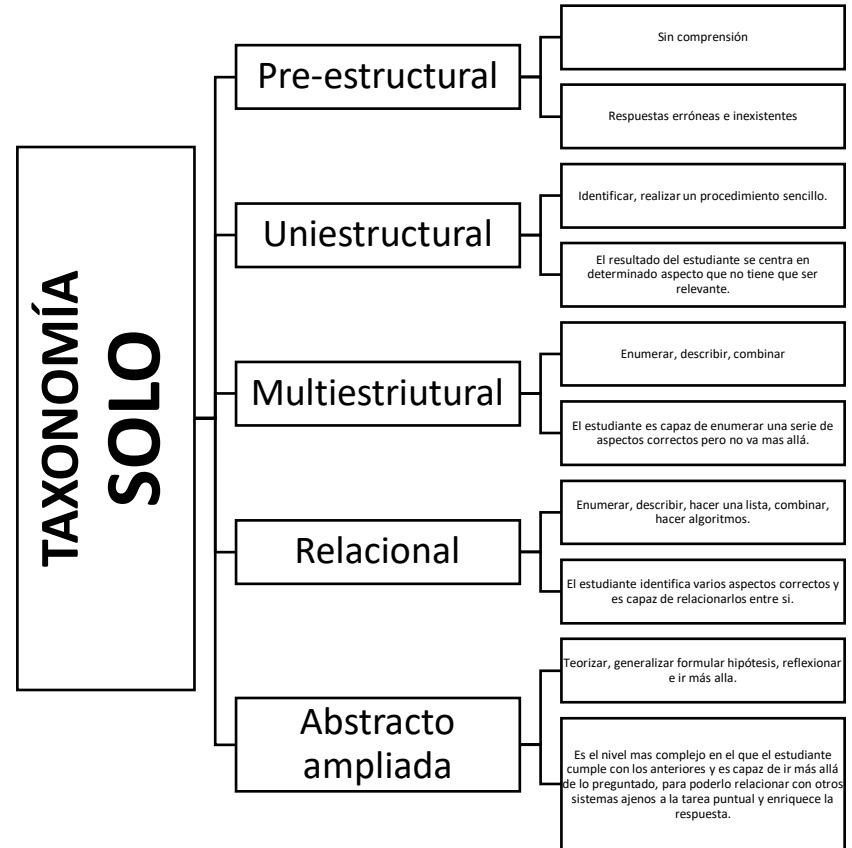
TAXONOMÍA SOLO

Pre-estructural

Sin comprensión

Respuestas erróneas e inexistentes

Uniestructural

Identificar, realizar un procedimiento sencillo.

El resultado del estudiante se centra en determinado aspecto que no tiene que ser relevante.

Multiestriutural

Enumerar, describir, combinar

El estudiante es capaz de enumerar una serie de aspectos correctos pero no va mas allá.

Relacional

Enumerar, describir, hacer una lista, combinar, hacer algoritmos.

El estudiante identifica varios aspectos correctos y es capaz de relacionarlos entre si.

Abstracto ampliada

Teorizar, generalizar formular hipótesis, reflexionar e ir más alla.

Es el nivel mas complejo en el que el estudiante cumple con los anteriores y es capaz de ir más allá de lo preguntado, para poderlo relacionar con otros sistemas ajenos a la tarea puntual y enriquece la respuesta.